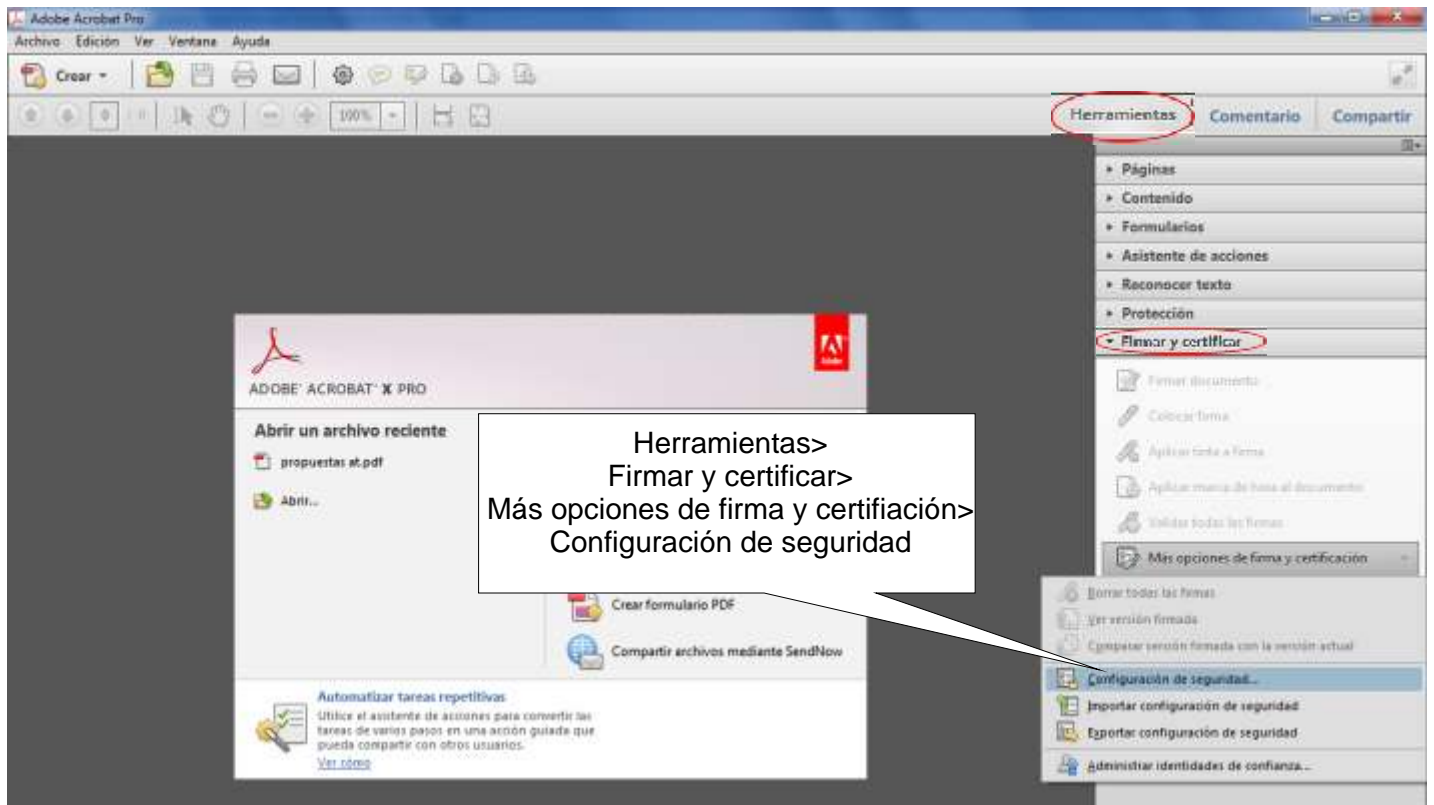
Adobe Acrobat Pro

Archivo Edición Ver Ventana Ayuda

Crear

100%

Herramientas Comentario Compartir

Páginas
Contenido
Formularios
Asistente de acciones
Reconocer texto
Protección
Firmar y certificar

Firmar documento
Colocar firma
Aplicar todo a firma
Aplicar marca de hora al documento
Validar todas las firmas
Más opciones de firma y certificación

Borrar todas las firmas
Ver versión firmada
Comparar versión firmada con la versión actual
Configuración de seguridad...
Importar configuración de seguridad
Exportar configuración de seguridad
Administrar identidades de confianza...

ADOBE ACROBAT X PRO

Abrir un archivo reciente
propuestas at.pdf
Abrir...

Herramientas>
Firmar y certificar>
Más opciones de firma y certifiación>
Configuración de seguridad

Crear formulario PDF
Compartir archivos mediante SendNow

Automatizar tareas repetitivas
Utilice el asistente de acciones para convertir las tareas de varios pasos en una acción guiada que pueda compartir con otros usuarios.
Ver cómo